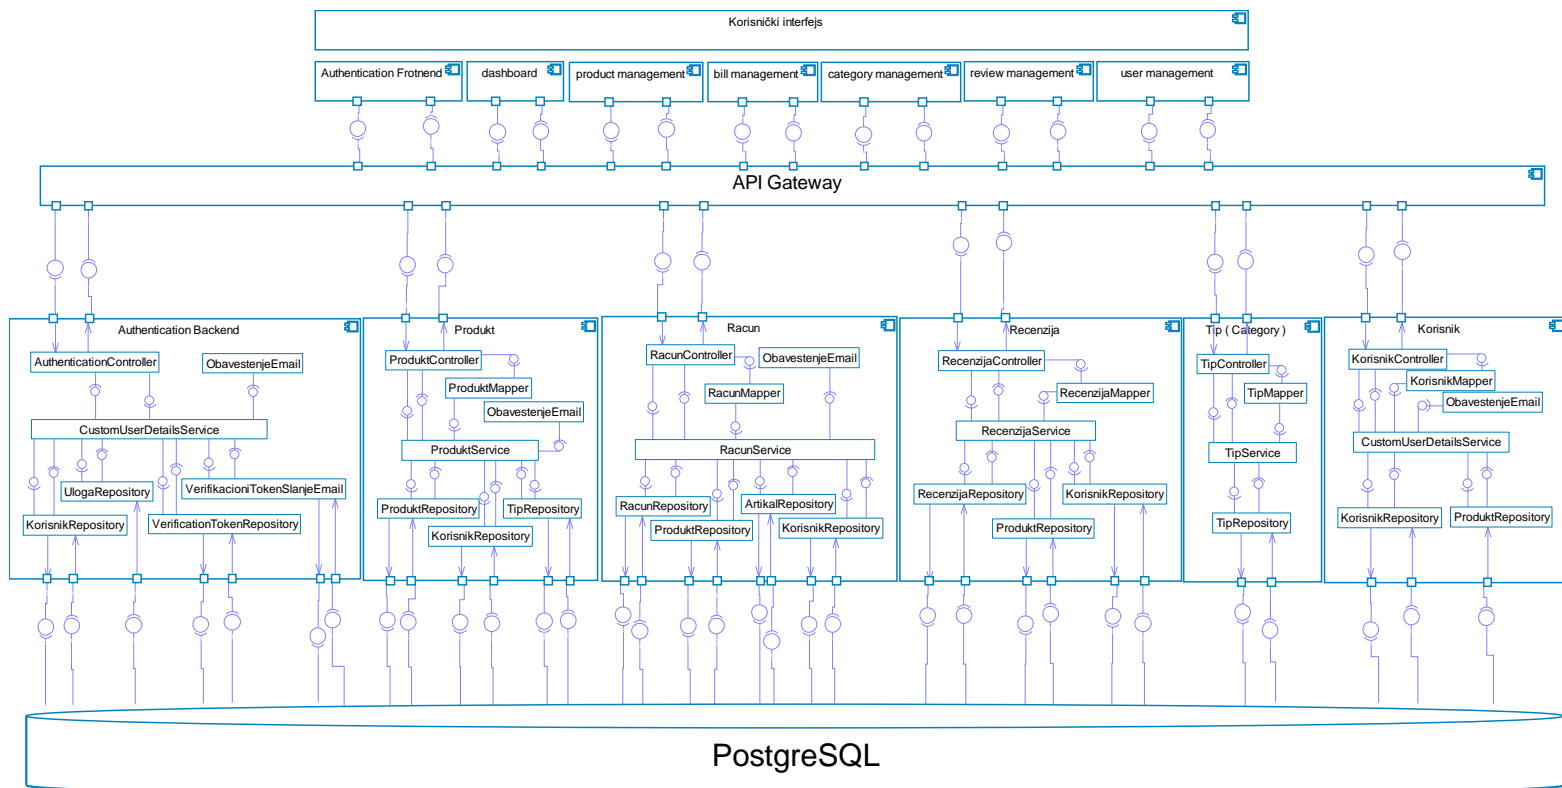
Korisnički interfejs

Authentication Frotnend

dashboard

product management

bill management

category management

review management

user management

API Gateway

Authentication Backend

AuthenticationController

ObavestenjeEmail

CustomUserDetailsService

UlogaRepository

VerifikacioniTokenSlanjeEmail

KorisnikRepository

VerificationTokenRepository

Produkt

ProduktController

ProduktMapper

ObavestenjeEmail

ProduktService

ProduktRepository

TipRepository

KorisnikRepository

Racun

RacunController

ObavestenjeEmail

RacunMapper

RacunService

RacunRepository

ArtikalRepository

ProduktRepository

KorisnikRepository

Recenzija

RecenzijaController

RecenzijaMapper

RecenzijaService

RecenzijaRepository

KorisnikRepository

ProduktRepository

Tip ( Category )

TipController

TipMapper

TipService

TipRepository

Korisnik

KorisnikController

KorisnikMapper

ObavestenjeEmail

CustomUserDetailsService

KorisnikRepository

ProduktRepository

PostgreSQL